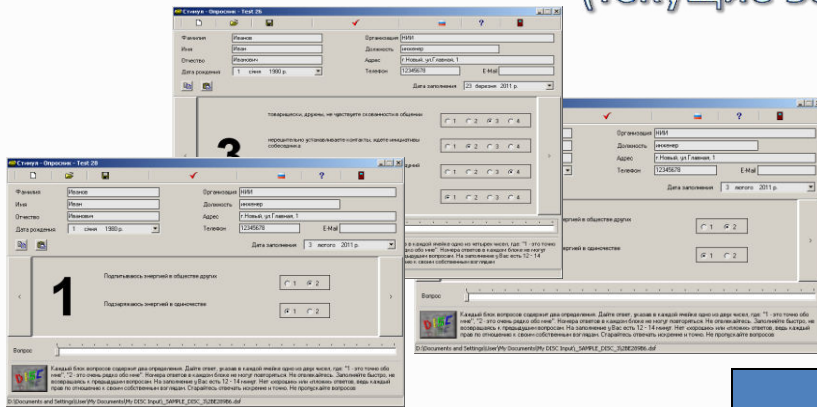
(тестируется

Стимул - Опросник - Test 26

Фамилия Иванов
Имя Иван
Отчество Иванович
Дата рождения 1 січня 1980 р.
Организация НИИ
Должность инженер
Адрес г.Новый, ул.Главная, 1
Телефон 12345678 E-Mail
Дата заполнения 23 березня 2011 р.

3

товарищески, дружны, не чувствуете скованности в общении
○ 1 ○ 2 ○ 3 ○ 4

непринуждённо устанавливаете контакты, идете навстречу собеседнику
○ 1 ○ 2 ○ 3 ○ 4

Стимул - Опросник - Test 28

Фамилия Иванов
Имя Иван
Отчество Иванович
Дата рождения 1 січня 1980 р.
Организация НИИ
Должность инженер
Адрес г.Новый, ул.Главная, 1
Телефон 12345678 E-Mail
Дата заполнения 3 лютого 2011 р.

1

Подпитываюсь энергией в обществе других
○ 1 ○ 2

Подзаряжаюсь энергией в одиночестве
○ 1 ○ 2

Вопрос

Каждый блок вопросов содержит два определения. Дайте ответ, указав в каждой ячейке одно из двух чисел, где: "1 - это точно обо мне", "2 - это очень редко обо мне". Номера ответов в каждом блоке не могут повториться. Не отвлекайтесь. Заполняйте быстро, не возвращаясь к предыдущим вопросам. На заполнение у Вас есть 12 - 14 минут. Нет «хороших» или «плохих» ответов, ведь каждый прав по отношению к своим собственным взглядам. Старайтесь отвечать искренне и точно. Не пропускайте вопросов

D:\Documents and Settings\User\My Documents\My DISC Input\_SAMPLE_DISC_2UBE20986.dsf

Организация НИИ
Должность инженер
Адрес г.Новый, ул.Главная, 1
Телефон 12345678 E-Mail
Дата заполнения 3 лютого 2011 р.

нергией в обществе других
○ 1 ○ 2

нергией в одиночестве
○ 1 ○ 2

Вопрос

Каждый блок вопросов содержит два определения. Дайте ответ, указав в каждой ячейке одно из двух чисел, где: "1 - это точно обо мне", "2 - это очень редко обо мне". Номера ответов в каждом блоке не могут повториться. Не отвлекайтесь. Заполняйте быстро, не возвращаясь к предыдущим вопросам. На заполнение у Вас есть 12 - 14 минут. Нет «хороших» или «плохих» ответов, ведь каждый прав по отношению к своим собственным взглядам. Старайтесь отвечать искренне и точно. Не пропускайте вопросов

D:\Documents and Settings\User\My Documents\My DISC Input\_SAMPLE_DISC_2UBE20986.dsf